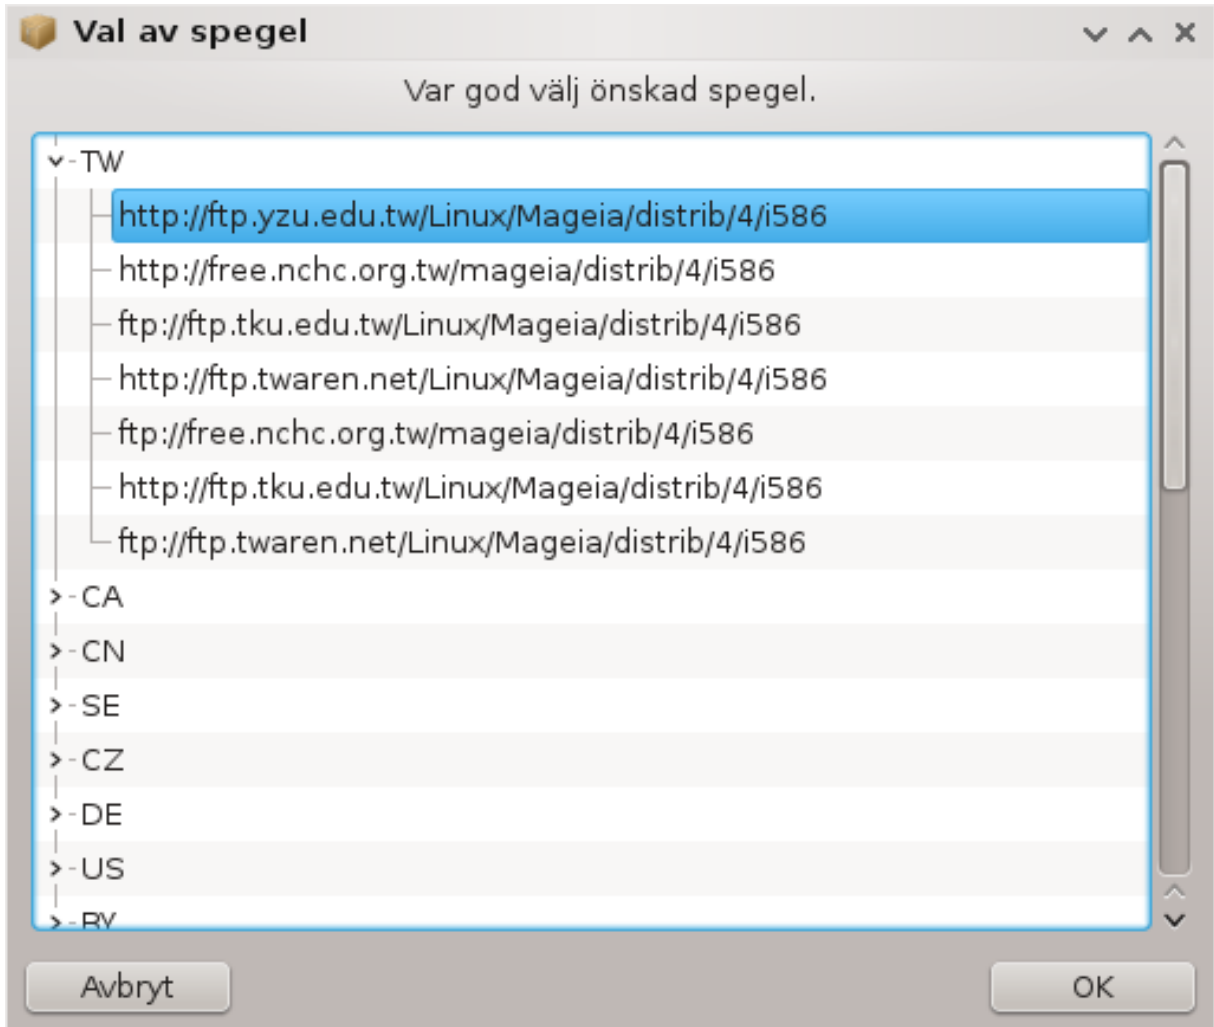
Val av spegel

Var god välj önskad spegel.

TW
http://ftp.yzu.edu.tw/Linux/Mageia/distrib/4/i586
http://free.nchc.org.tw/mageia/distrib/4/i586
ftp://ftp.tku.edu.tw/Linux/Mageia/distrib/4/i586
http://ftp.twaren.net/Linux/Mageia/distrib/4/i586
ftp://free.nchc.org.tw/mageia/distrib/4/i586
http://ftp.tku.edu.tw/Linux/Mageia/distrib/4/i586
ftp://ftp.twaren.net/Linux/Mageia/distrib/4/i586
CA
CN
SE
CZ
DE
US
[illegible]

Avbryt
OK